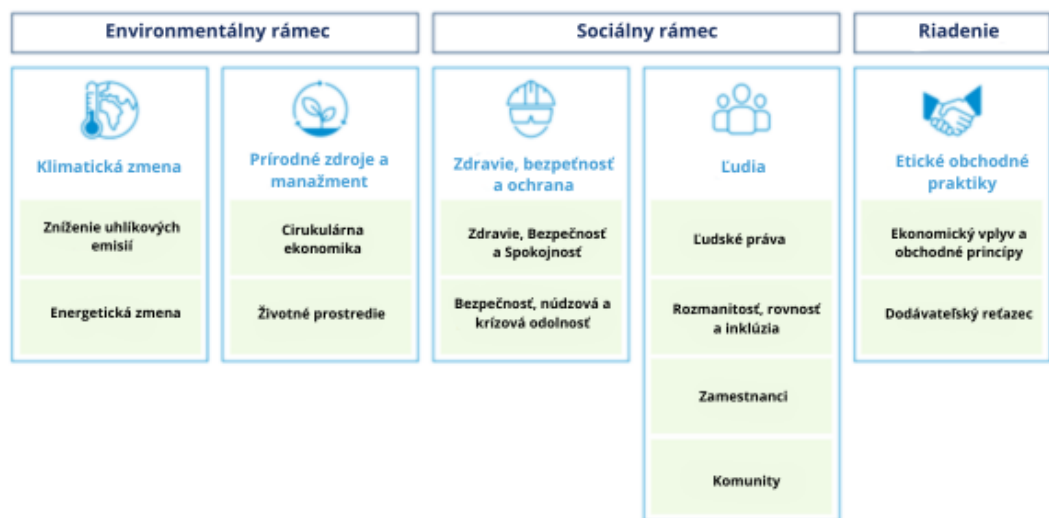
Environmentálny rámec

Sociálny rámec

Riadenie

Klimatická zmena

Zníženie uhlíkových emisií

Energetická zmena

Prírodné zdroje a manažment

Cirukulárna ekonomika

Životné prostredie

Zdravie, bezpečnosť a ochrana

Zdravie, Bezpečnosť a Spokojnosť

Bezpečnosť, núdzová a krízová odolnosť

Ľudia

Ľudské práva

Rozmanitosť, rovnosť a inklúzia

Zamestnanci

Komunity

Etické obchodné praktiky

Ekonomický vplyv a obchodné princípy

Dodávateľský reťazec